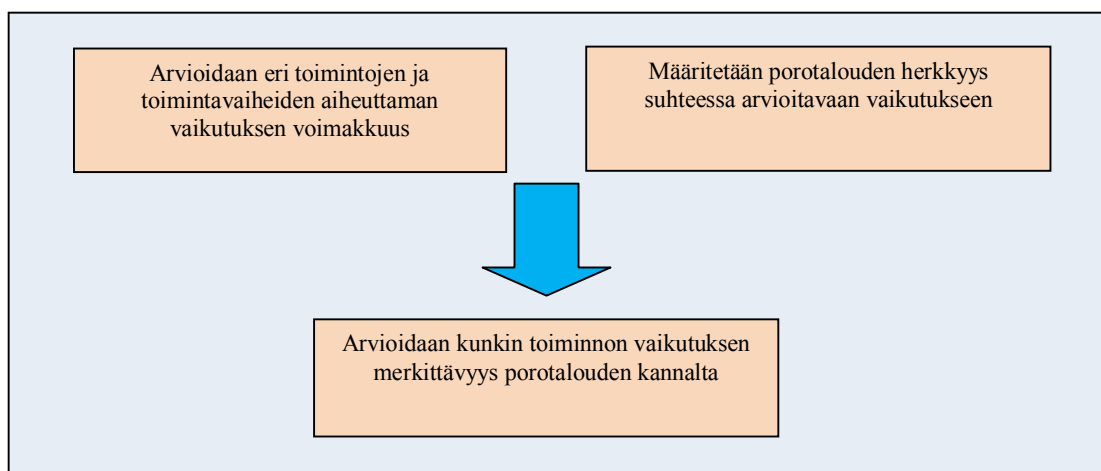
Arvioidaan eri toimintojen ja toimintavaiheiden aiheuttaman vaikutuksen voimakkuus

Määritetään porotalouden herkkyys suhteessa arvioitavaan vaikutukseen

Arvioidaan kunkin toiminnon vaikutuksen merkittävyys porotalouden kannalta